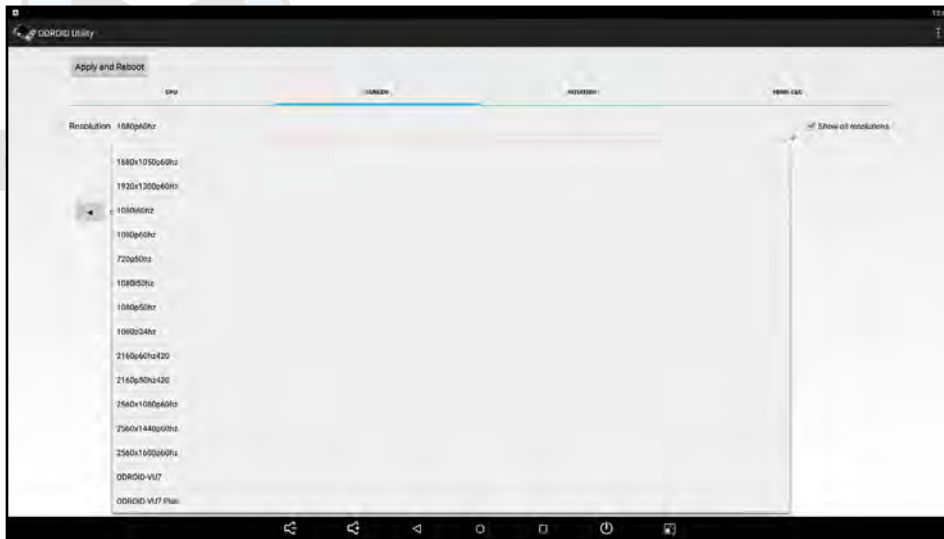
ODROID Utility

Apply and Reboot

CPU

SCREEN

ROTATION

HDMI CEC

Resolution 1080p60hz

Show all resolutions

1680x1050p60hz

1920x1200p60hz

1080i60hz

1080p60hz

720p50hz

1080i50hz

1080p50hz

1080p24hz

2160p60hz420

2160p50hz420

2560x1080p60hz

2560x1440p60hz

2560x1600p60hz

ODROID-VU7

ODROID-VU7 Plus